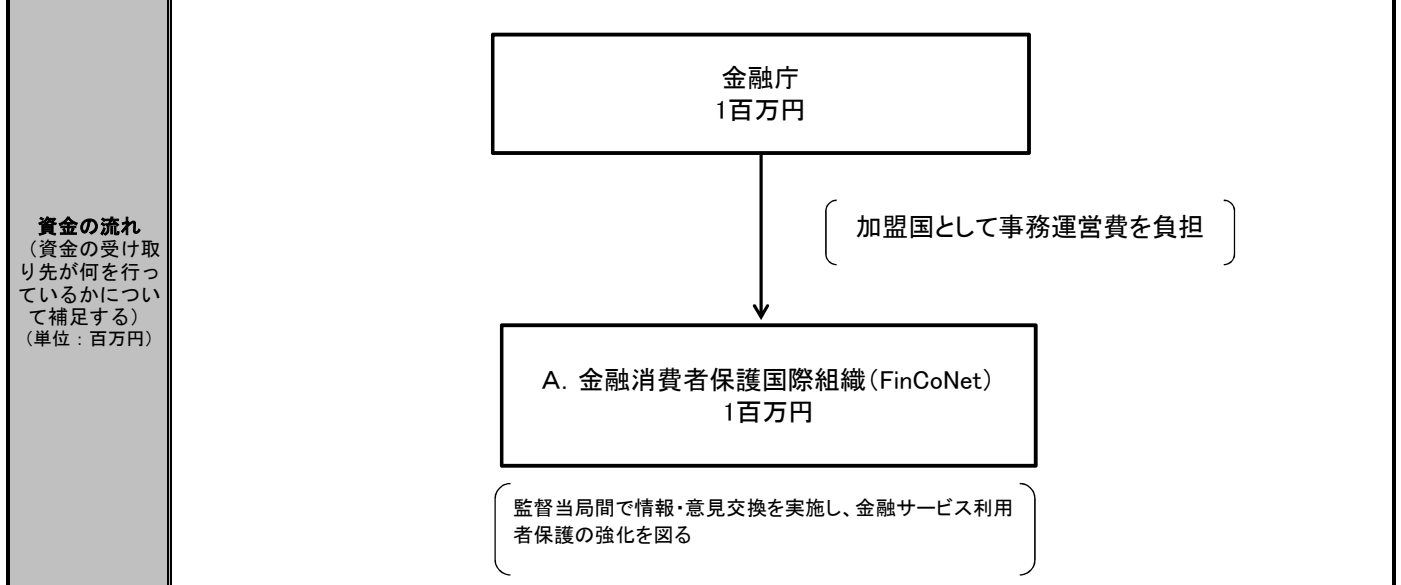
資金の流れ
（資金の受け取り先が何を行っているかについて補足する）
（単位：百万円）

金融庁
1百万円

加盟国として事務運営費を負担

A. 金融消費者保護国際組織（FinCoNet）
1百万円

監督当局間で情報・意見交換を実施し、金融サービス利用者保護の強化を図る